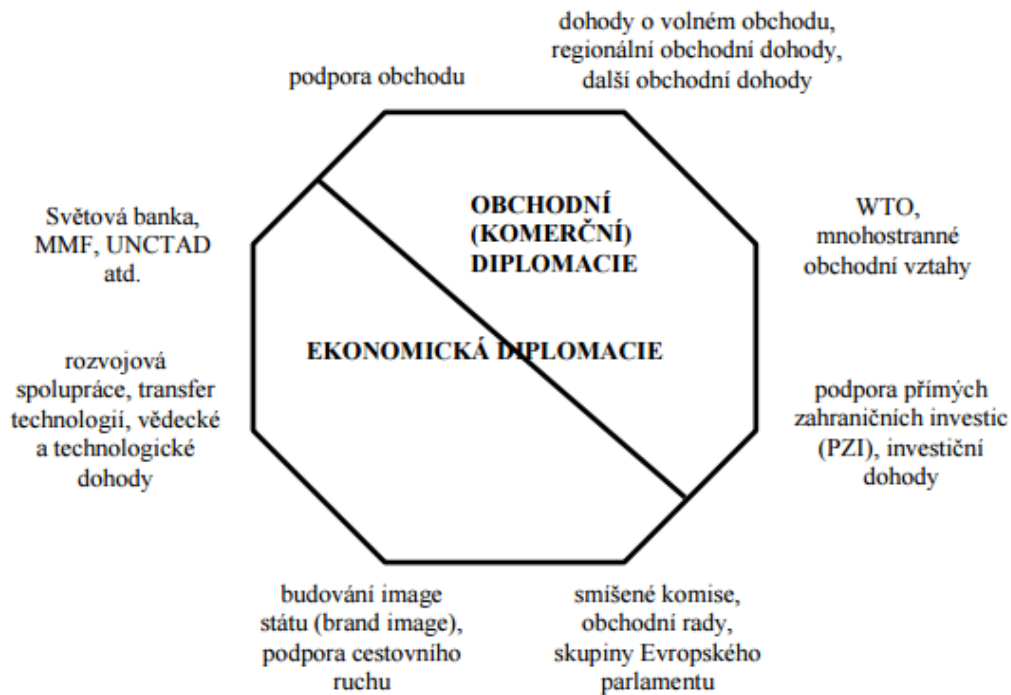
dohody o volném obchodu, regionální obchodní dohody, další obchodní dohody

podpora obchodu

Světová banka, MMF, UNCTAD atd.

OBCHODNÍ (KOMERČNÍ) DIPLOMACIE

WTO, mnohostranné obchodní vztahy

EKONOMICKÁ DIPLOMACIE

rozvojová spolupráce, transfer technologií, vědecké a technologické dohody

podpora přímých zahraničních investic (PZI), investiční dohody

budování image státu (brand image), podpora cestovního ruchu

smíšené komise, obchodní rady, skupiny Evropského parlamentu